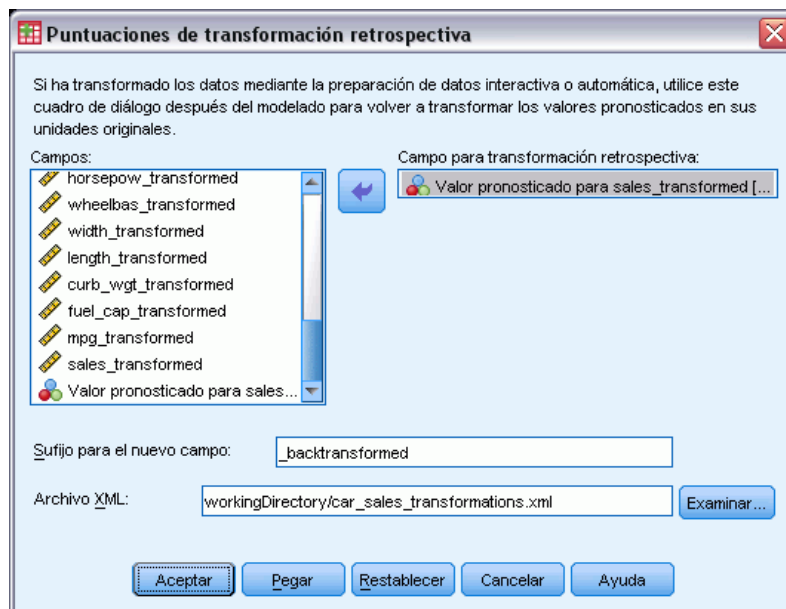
Puntuaciones de transformación retrospectiva

Si ha transformado los datos mediante la preparación de datos interactiva o automática, utilice este cuadro de diálogo después del modelado para volver a transformar los valores pronosticados en sus unidades originales.

Campos:
horsepow_transformed
wheelbas_transformed
width_transformed
length_transformed
curb_wgt_transformed
fuel_cap_transformed
mpg_transformed
sales_transformed
Valor pronosticado para sales...

Campo para transformación retrospectiva:
Valor pronosticado para sales_transformed [...

Sufijo para el nuevo campo: _backtransformed

Archivo XML: workingDirectory/car_sales_transformations.xml
Examinar...

Aceptar
Pegar
Restablecer
Cancelar
Ayuda